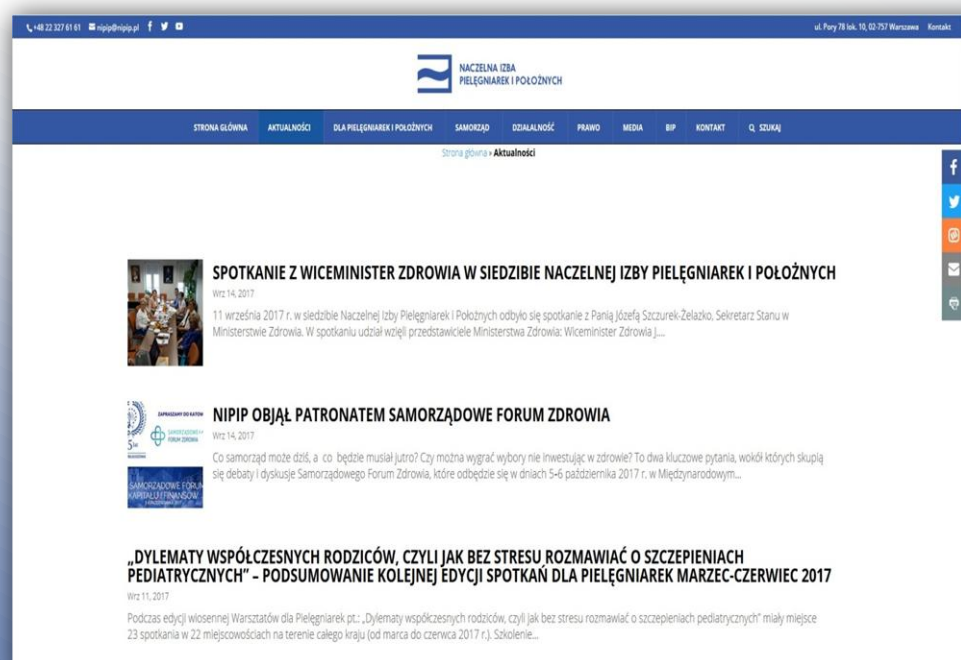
+48 22 327 61 61 nipip@nipip.pl

ul. Pory 78 lok. 10, 02-757 Warszawa Kontakt

NACZELNA IZBA PIELĘGNIAREK I POŁOŻNYCH

STRONA GŁÓWNA AKTUALNOŚCI DLA PIELĘGNIAREK I POŁOŻNYCH SAMORZĄD DZIAŁALNOŚĆ PRAWO MEDIA BIP KONTAKT SZUKAJ

Strona główna › Aktualności

SPOTKANIE Z WICEMINISTER ZDROWIA W SIEDZIBIE NACZELNEJ IZBY PIELĘGNIAREK I POŁOŻNYCH

Wrz 14, 2017

11 września 2017 r. w siedzibie Naczelnej Izby Pielęgniarek i Położnych odbyło się spotkanie z Panią Józefą Szczurek-Żelazko, Sekretarz Stanu w Ministerstwie Zdrowia. W spotkaniu udział wzięli przedstawiciele Ministerstwa Zdrowia: Wiceminister Zdrowia J....

NIPIP OBJĄŁ PATRONATEM SAMORZĄDOWE FORUM ZDROWIA

Wrz 14, 2017

ZAPRASZAMY DO KATOW SAMORZĄDOWE FORUM ZDROWIA

SAMORZĄDOWE FORUM KAPITAŁU I FINANSÓW

Co samorząd może dziś, a co będzie musiał jutro? Czy można wygrać wybory nie inwestując w zdrowie? To dwa kluczowe pytania, wokół których skupią się debaty i dyskusje Samorządowego Forum Zdrowia, które odbędzie się w dniach 5-6 października 2017 r. w Międzynarodowym...

„DYLEMATY WSPÓŁCZESNYCH RODZICÓW, CZYLI JAK BEZ STRESU ROZMAWIAĆ O SZCZEPIENIACH PEDIATRYCZNYCH" – PODSUMOWANIE KOLEJNEJ EDYCJI SPOTKAŃ DLA PIELĘGNIAREK MARZEC-CZERWIEC 2017

Wrz 11, 2017

Podczas edycji wiosennej Warsztatów dla Pielęgniarek pt.: „Dylematy współczesnych rodziców, czyli jak bez stresu rozmawiać o szczepieniach pediatrycznych" miały miejsce 23 spotkania w 22 miejscowościach na terenie całego kraju (od marca do czerwca 2017 r.). Szkolenie...